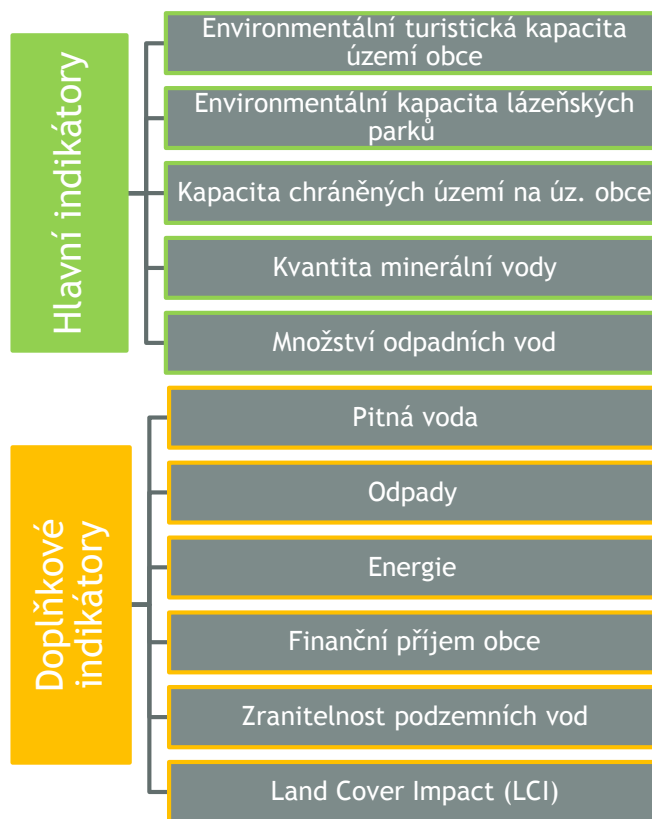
Hlavní indikátory

Environmentální turistická kapacita území obce

Environmentální kapacita lázeňských parků

Kapacita chráněných území na úz. obce

Kvantita minerální vody

Množství odpadních vod

Doplňkové indikátory

Pitná voda

Odpady

Energie

Finanční příjem obce

Zranitelnost podzemních vod

Land Cover Impact (LCI)